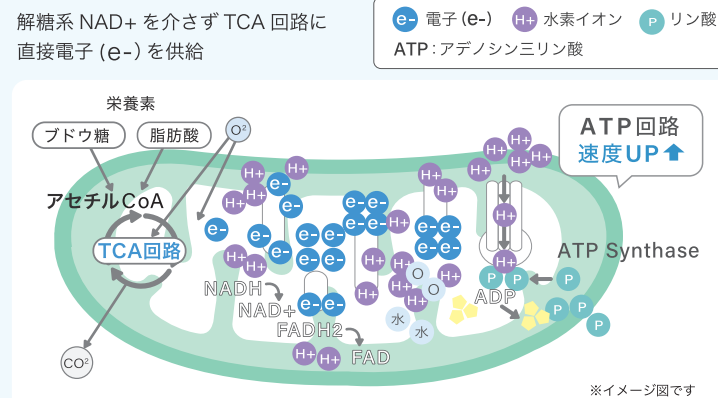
解糖系 NAD+ を介さず TCA 回路に直接電子 (e-) を供給

e- 電子 (e-)　H+ 水素イオン　P リン酸
ATP：アデノシン三リン酸

栄養素
ブドウ糖　脂肪酸
$O^2$
アセチルCoA
TCA回路
$CO^2$

ATP回路
速度UP

H+ H+ H+ H+ H+ H+ H+ H+ H+ H+ H+ H+ H+ H+ H+ H+ H+ H+ H+ H+ H+ H+ H+ H+
e- e- e- e- e- e- e- e- e- e- e- e- e- e- e- e- e- e- e- e-

NADH
NAD+
FADH2
FAD
O O
水 水
ADP
P P P P P P
ATP Synthase

※イメージ図です